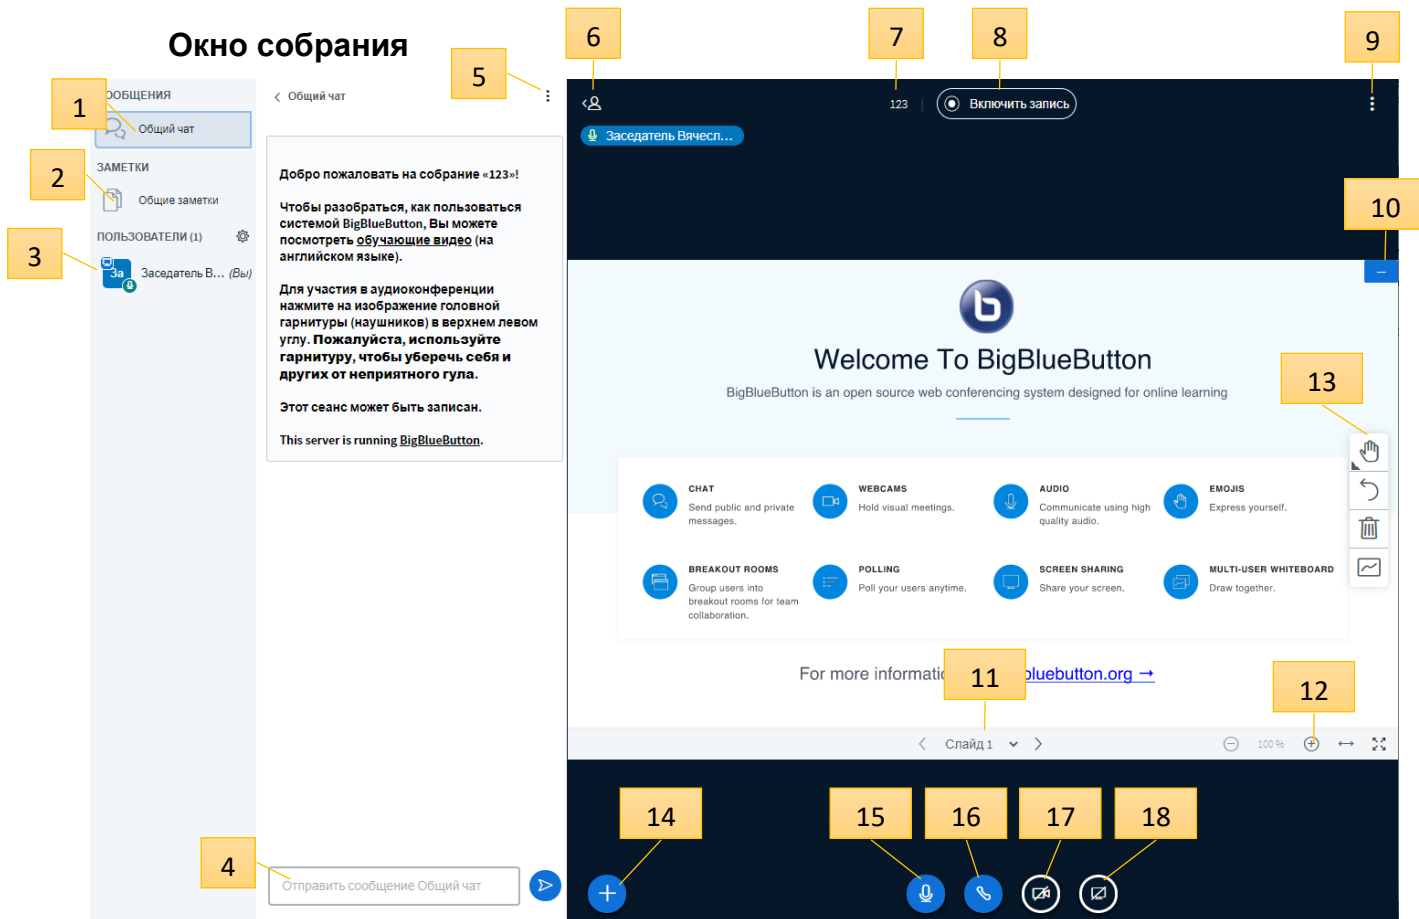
Окно собрания

1
ОБЩЕНИЯ
Общий чат
2
ЗАМЕТКИ
Общие заметки
3
ПОЛЬЗОВАТЕЛИ (1)
За
Заседатель В... (Вы)

5
Общий чат

Добро пожаловать на собрание «123»!

Чтобы разобраться, как пользоваться системой BigBlueButton, Вы можете посмотреть обучающие видео (на английском языке).

Для участия в аудиоконференции нажмите на изображение головной гарнитуры (наушников) в верхнем левом углу. Пожалуйста, используйте гарнитуру, чтобы уберечь себя и других от неприятного гула.

Этот сеанс может быть записан.

This server is running BigBlueButton.

4
Отправить сообщение Общий чат

6
7
8
9
123
Включить запись
Заседатель Вячесл...
10

Welcome To BigBlueButton
BigBlueButton is an open source web conferencing system designed for online learning
13

CHAT
Send public and private messages.
WEBCAMS
Hold visual meetings.
AUDIO
Communicate using high quality audio.
EMOJIS
Express yourself.
BREAKOUT ROOMS
Group users into breakout rooms for team collaboration.
POLLING
Poll your users anytime.
SCREEN SHARING
Share your screen.
MULTI-USER WHITEBOARD
Draw together.

For more informati 11 bluebutton.org →
12
Слайд 1
100 %

14
15
16
17
18